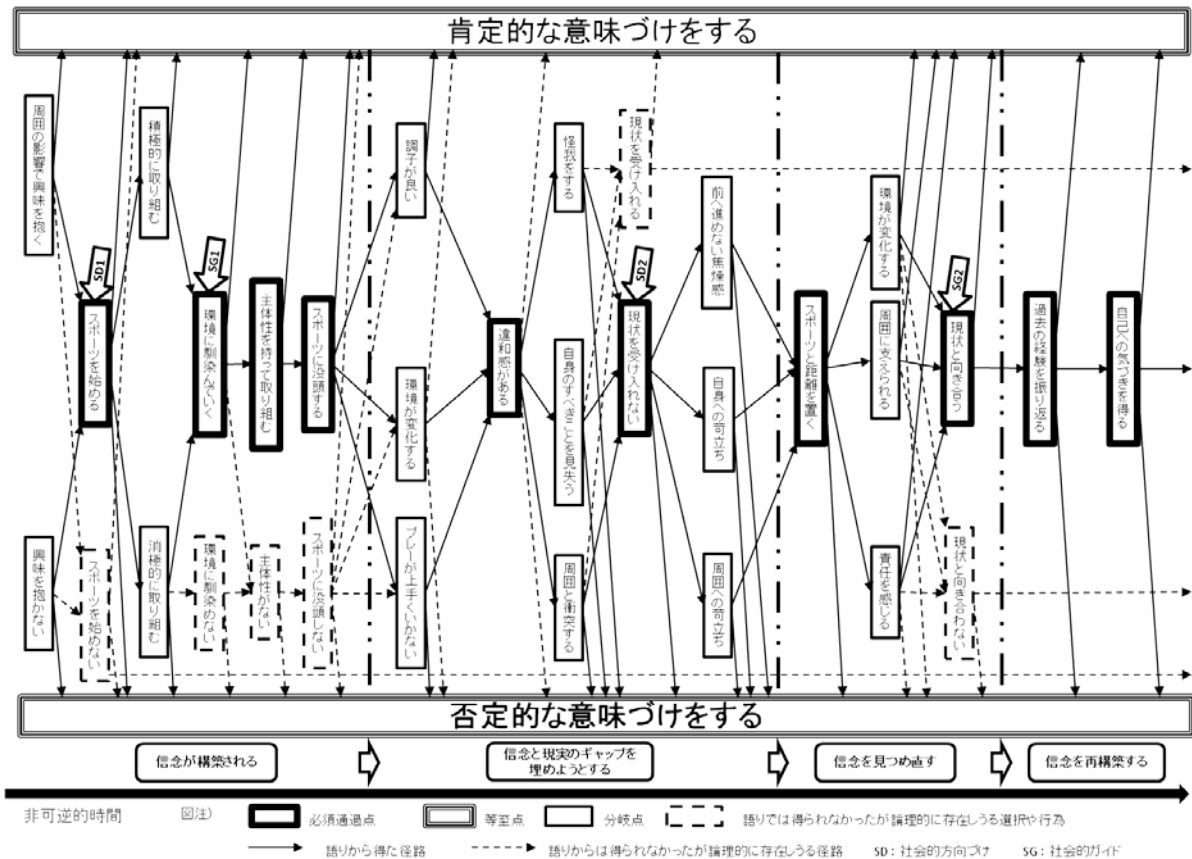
肯定的な意味づけをする

周囲の影響で興味を抱く

積極的に取り組む

SD1

スポーツを始める

SG1

環境に馴染んでいく

主体性を持って取り組む

スポーツに没頭する

調子が良い

環境が変化する

プレーが上手くいかない

違和感がある

怪我をする

自身のすべきことを見失う

周囲と衝突する

現状を受け入れる

SD2

現状を受け入れない

前へ進めない焦燥感

自身への苛立ち

周囲への苛立ち

スポーツと距離を置く

環境が変化する

周囲に支えられる

責任を感じる

SG2

現状と向き合う

現状と向き合わない

過去の経験を振り返る

自己への気づきを得る

興味を抱かない

スポーツを始めない

消極的に取り組む

環境に馴染めない

主体性がない

スポーツに没頭しない

否定的な意味づけをする

信念が構築される

信念と現実のギャップを埋めようとする

信念を見つめ直す

信念を再構築する

非可逆的時間

図注）

必須通過点

等至点

分岐点

語りでは得られなかったが論理的に存在しうる選択や行為

語りから得た径路

語りからは得られなかったが論理的に存在しうる径路

SD：社会的方向づけ

SG：社会的ガイド